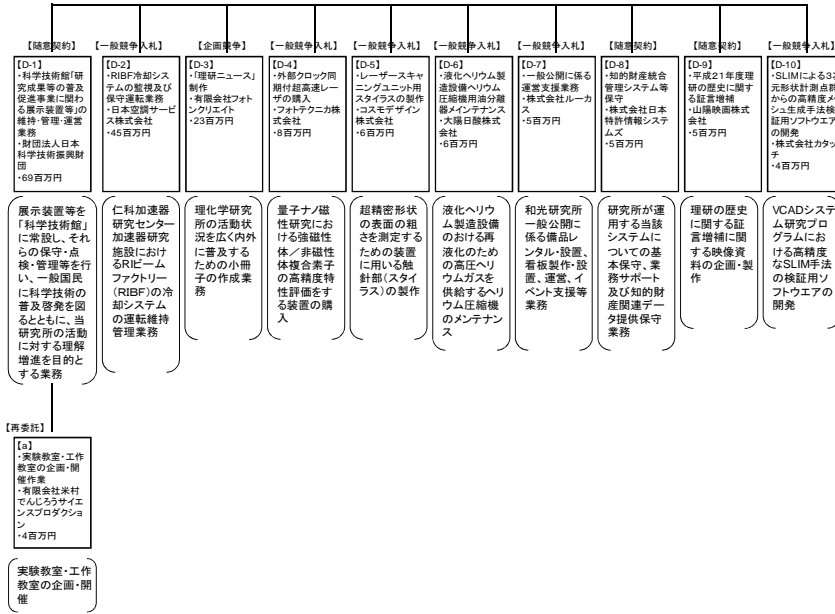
【随意契約】
【D-1】
・科学技術館「研究成果等の普及促進事業に関わる展示装置等」の維持・管理・運営業務
・財団法人日本科学技術振興財団
・69百万円

展示装置等を「科学技術館」に常設し、それらの保守・管理等を行い、一般国民に科学技術の普及啓発を図るとともに、当研究所の活動に対する理解増進を目的とする業務

【一般競争入札】
【D-2】
・RIBF冷却システムの監視及び保守運転業務
・日本空調サービス株式会社
・45百万円

仁科加速器研究センター加速器研究施設におけるRIビームファクトリー（RIBF）の冷却システムの運転維持管理業務

【企画競争】
【D-3】
・「理研ニュース」制作
・有限会社フォトンクリエイト
・23百万円

理化学研究所の活動状況を広く内外に普及するための小冊子の作成業務

【一般競争入札】
【D-4】
・外部クロック同期付超高速レーザの購入
・フォトテクニカ株式会社
・8百万円

量子ナノ磁性研究における強磁性体／非磁性体複合素子の高精度特性評価をする装置の購入

【一般競争入札】
【D-5】
・レーザースキャニングユニット用スタイラスの製作
・コスモデザイン株式会社
・6百万円

超精密形状の表面の粗さを測定するための装置に用いる触針部（スタイラス）の製作

【一般競争入札】
【D-6】
・液化ヘリウム製造設備ヘリウム圧縮機用油分離器メインテナンス
・大陽日酸株式会社
・6百万円

液化ヘリウム製造設備のおける再液化のための高圧ヘリウムガスを供給するヘリウム圧縮機のメンテナンス

【一般競争入札】
【D-7】
・一般公開に係る運営支援業務
・株式会社ルーカス
・5百万円

和光研究所一般公開に係る備品レンタル・設置、看板製作・設置、運営、イベント支援等業務

【随意契約】
【D-8】
・知的財産統合管理システム等保守
・株式会社日本特許情報システムズ
・5百万円

研究所が運用する当該システムについての基本保守、業務サポート及び知的財産関連データ提供保守業務

【随意契約】
【D-9】
・平成21年度理研の歴史に関する証言増補
・山陽映画株式会社
・5百万円

理研の歴史に関する証言増補に関する映像資料の企画・製作

【一般競争入札】
【D-10】
・SLIMによる3次元形状計測点群からの高精度メッシュ生成手法検証用ソフトウエアの開発
・株式会社カタッチ
・4百万円

VCADシステム研究プログラムにおける高精度なSLIM手法の検証用ソフトウエアの開発

【再委託】
【a】
・実験教室・工作教室の企画・開催作業
・有限会社米村でんじろうサイエンスプロダクション
・4百万円

実験教室・工作教室の企画・開催